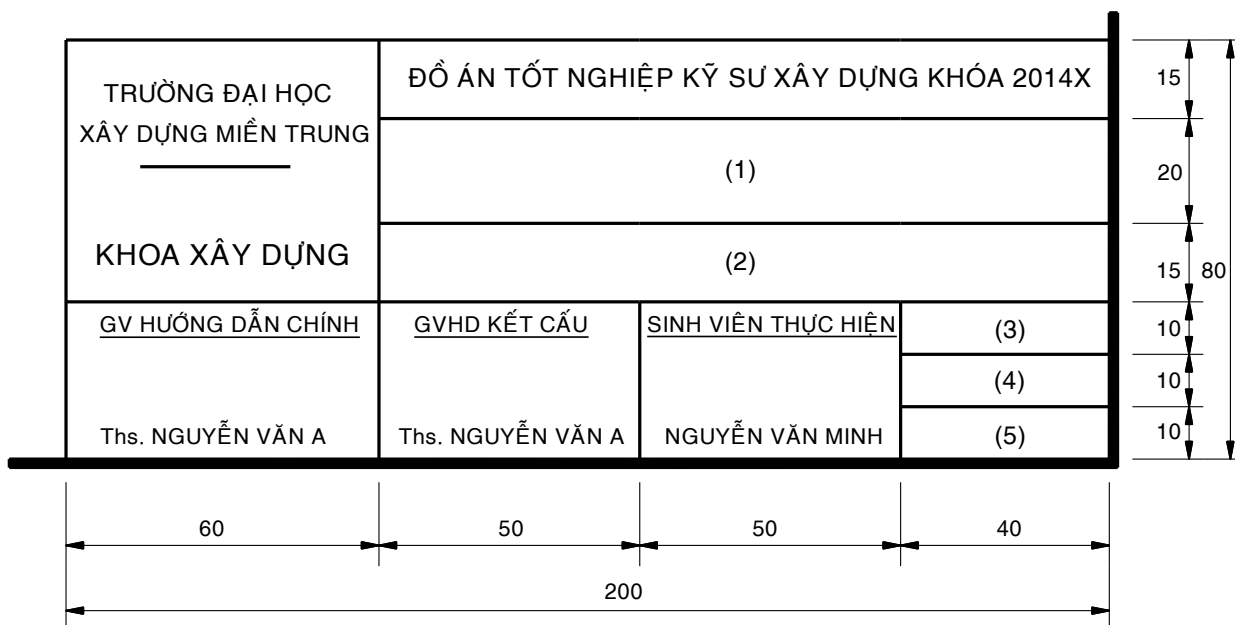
| TRƯỜNG ĐẠI HỌC XÂY DỰNG MIỀN TRUNG<br><br>KHOA XÂY DỰNG | ĐỒ ÁN TỐT NGHIỆP KỸ SƯ XÂY DỰNG KHÓA 2014X | | |
|---|---|---|---|
| | (1) | | |
| | (2) | | |
| GV HƯỚNG DẪN CHÍNH<br><br>Ths. NGUYỄN VĂN A | GVHD KẾT CẤU<br><br>Ths. NGUYỄN VĂN A | SINH VIÊN THỰC HIỆN<br><br>NGUYỄN VĂN MINH | (3)<br>(4)<br>(5) |

15
20
15
10
10
10
80

60
50
50
40
200